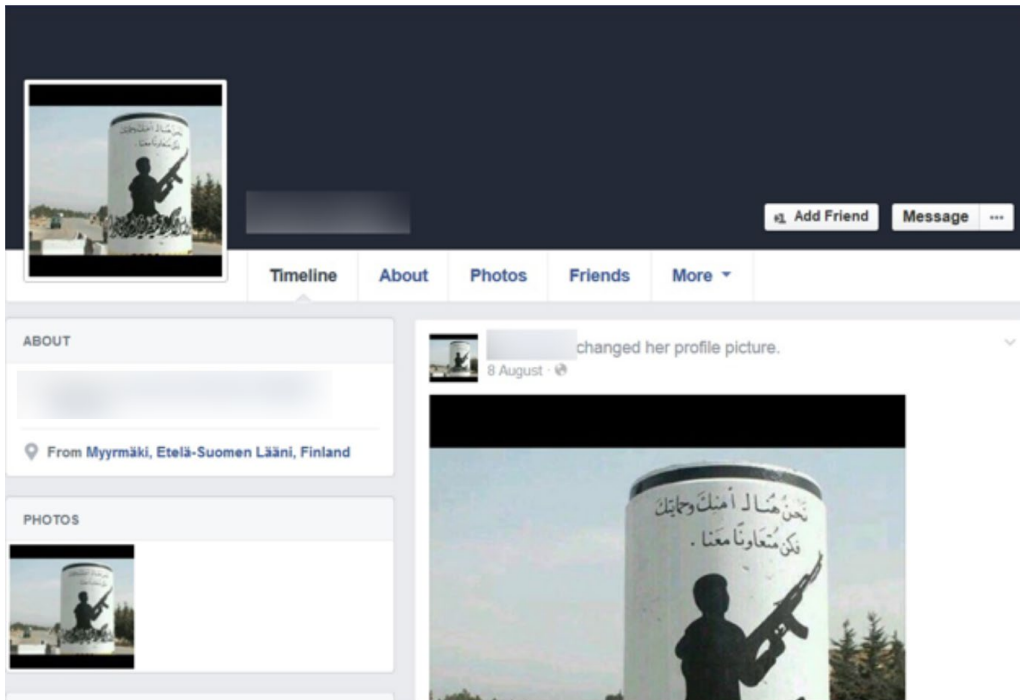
Add Friend
Message
...

Timeline
About
Photos
Friends
More

ABOUT

From Myyrmäki, Etelä-Suomen Lääni, Finland

PHOTOS

changed her profile picture.
8 August ·

نحن هنا لأمنك وحمايتك
فكن متعاونا معنا .